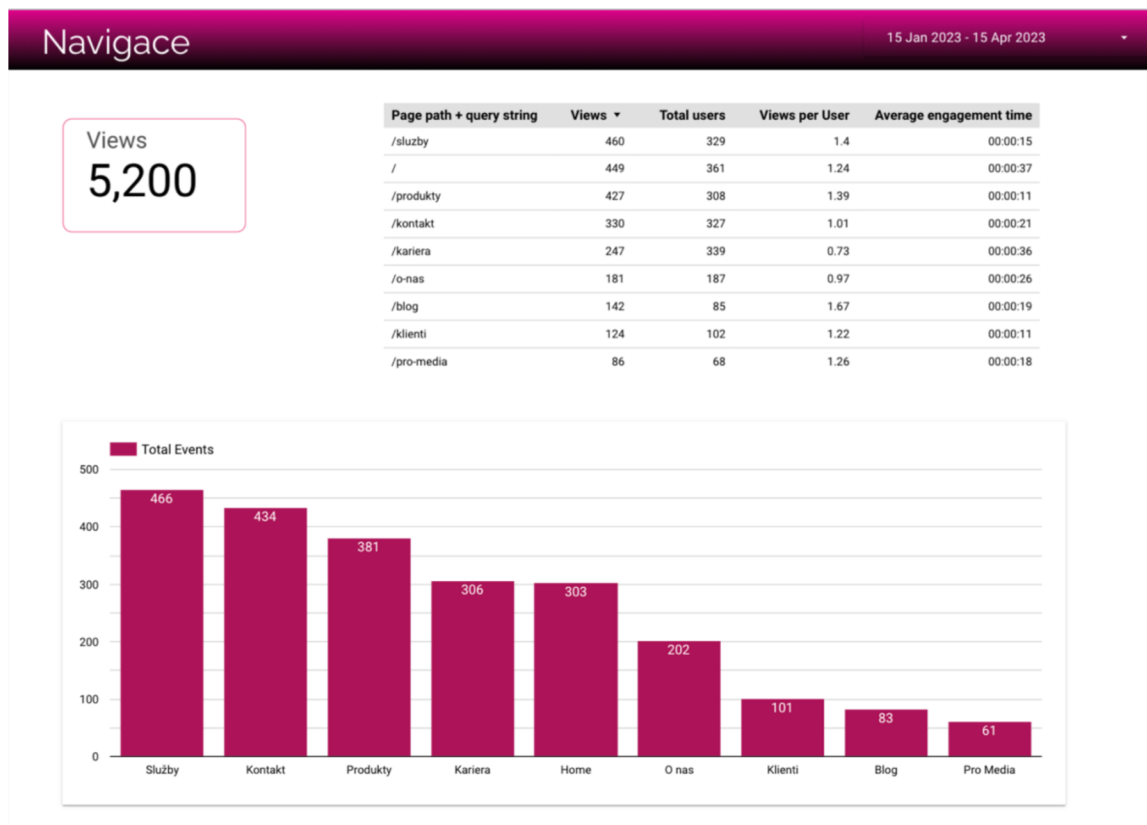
Navigace

15 Jan 2023 - 15 Apr 2023

Views
5,200

| Page path + query string | Views ▼ | Total users | Views per User | Average engagement time |
|---|---|---|---|---|
| /sluzby | 460 | 329 | 1.4 | 00:00:15 |
| / | 449 | 361 | 1.24 | 00:00:37 |
| /produkty | 427 | 308 | 1.39 | 00:00:11 |
| /kontakt | 330 | 327 | 1.01 | 00:00:21 |
| /kariera | 247 | 339 | 0.73 | 00:00:36 |
| /o-nas | 181 | 187 | 0.97 | 00:00:26 |
| /blog | 142 | 85 | 1.67 | 00:00:19 |
| /klienti | 124 | 102 | 1.22 | 00:00:11 |
| /pro-media | 86 | 68 | 1.26 | 00:00:18 |

Total Events

500
400
300
200
100
0

466 Služby
434 Kontakt
381 Produkty
306 Kariera
303 Home
202 O nas
101 Klienti
83 Blog
61 Pro Media